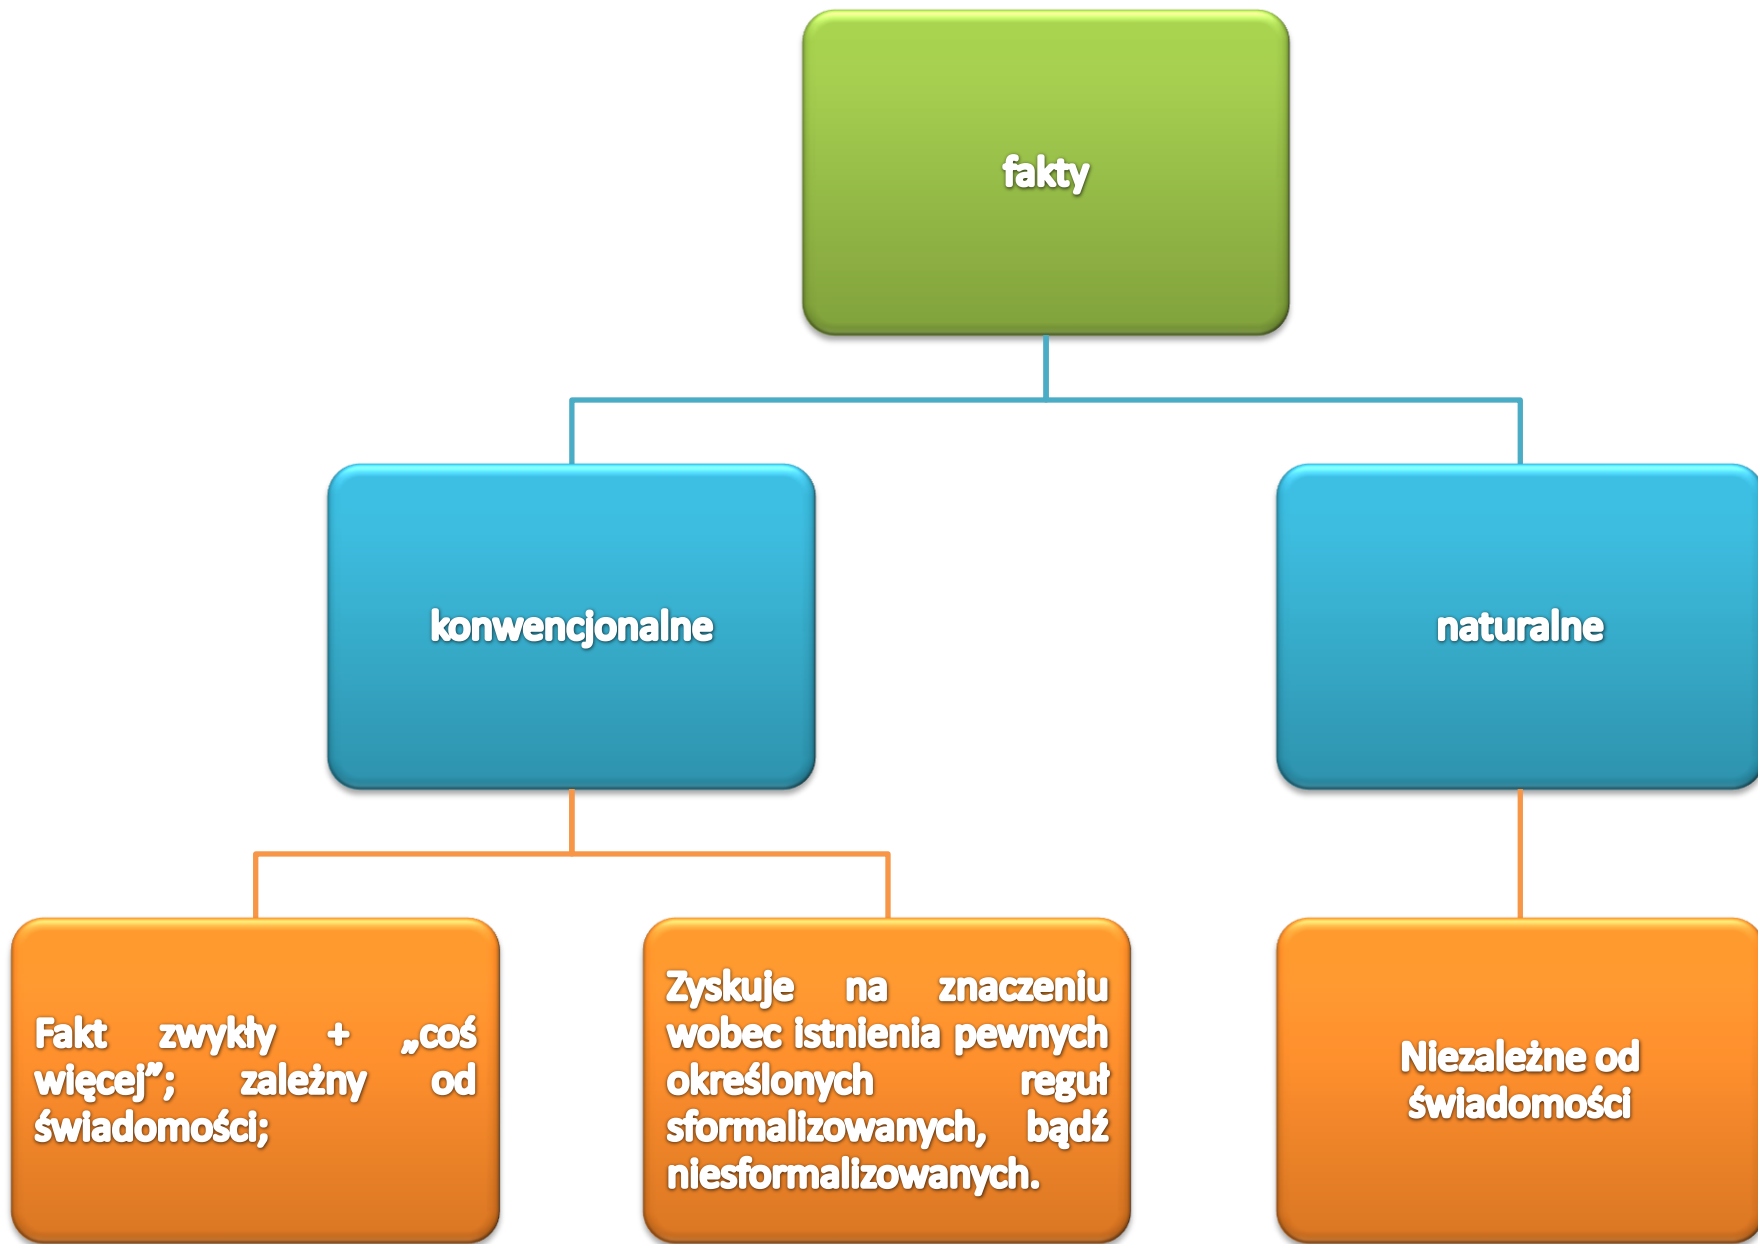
fakty

konwencjonalne

naturalne

Fakt zwykły + „coś więcej”; zależny od świadomości;

Zyskuje na znaczeniu wobec istnienia pewnych określonych reguł sformalizowanych, bądź niesformalizowanych.

Niezależne od świadomości